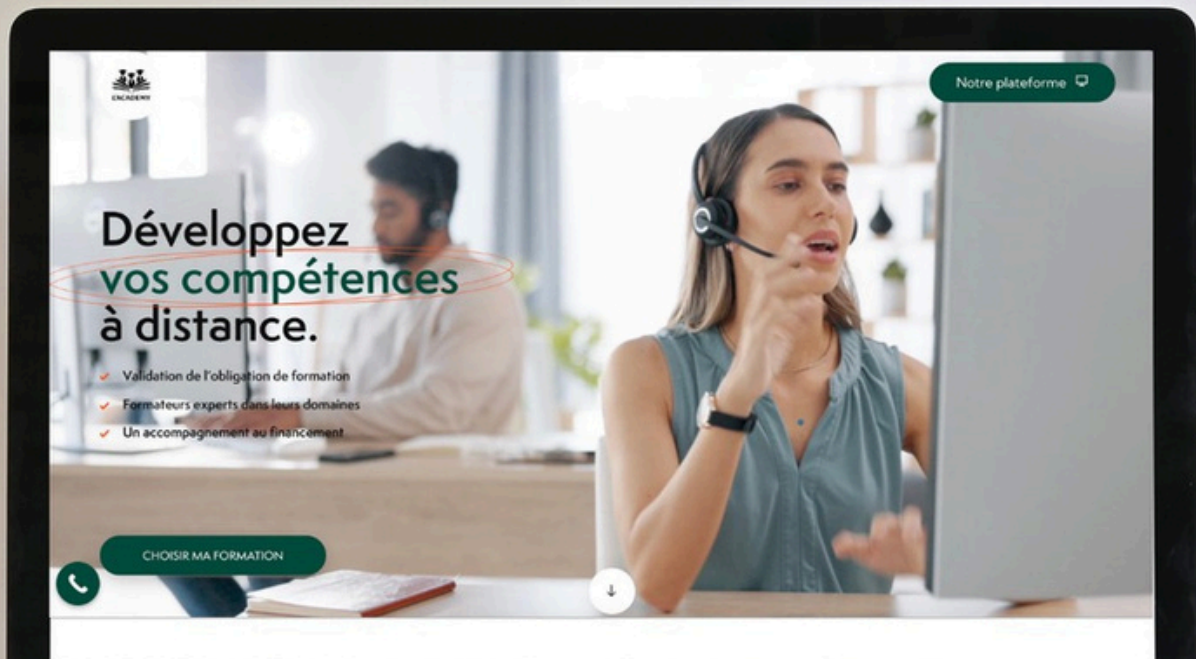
CACADEMY

Notre plateforme

Développez vos compétences à distance.

Validation de l'obligation de formation
Formateurs experts dans leurs domaines
Un accompagnement au financement

CHOISIR MA FORMATION